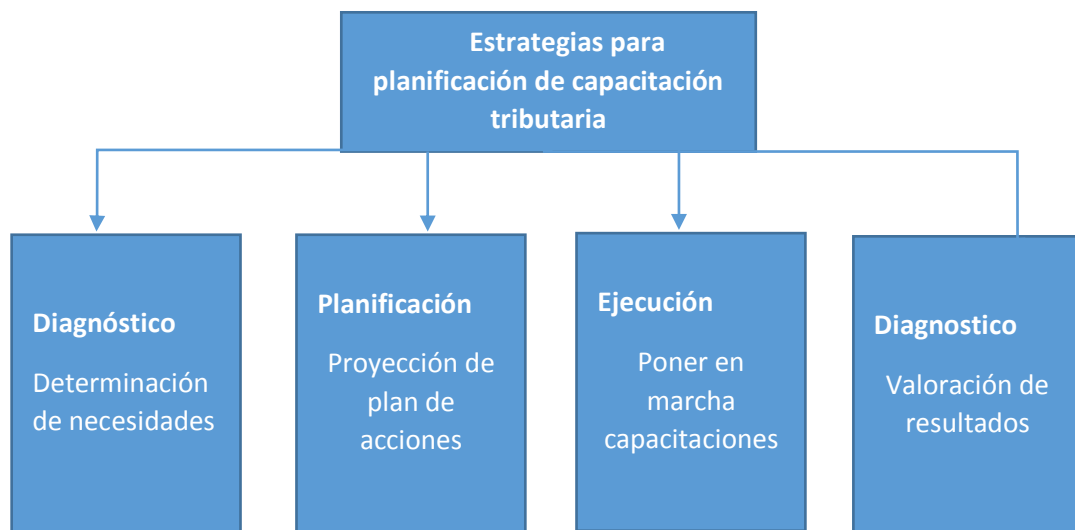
Estrategias para planificación de capacitación tributaria

Diagnóstico

Determinación de necesidades

Planificación

Proyección de plan de acciones

Ejecución

Poner en marcha capacitaciones

Diagnostico

Valoración de resultados